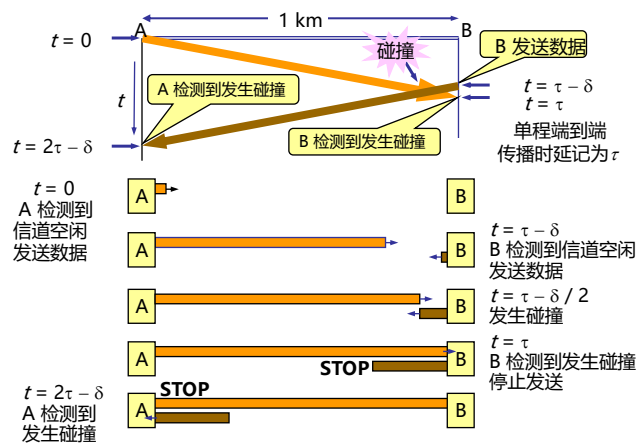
1 km

$t = 0$

A

B

碰撞

B 发送数据

$t$

A 检测到发生碰撞

$t = \tau - \delta$

$t = \tau$

$t = 2\tau - \delta$

B 检测到发生碰撞

单程端到端传播时延记为$\tau$

$t = 0$
A 检测到信道空闲发送数据

A

B

A

B

$t = \tau - \delta$
B 检测到信道空闲发送数据

A

B

$t = \tau - \delta / 2$
发生碰撞

A

STOP

B

$t = \tau$
B 检测到发生碰撞停止发送

$t = 2\tau - \delta$
A 检测到发生碰撞

STOP

A

B